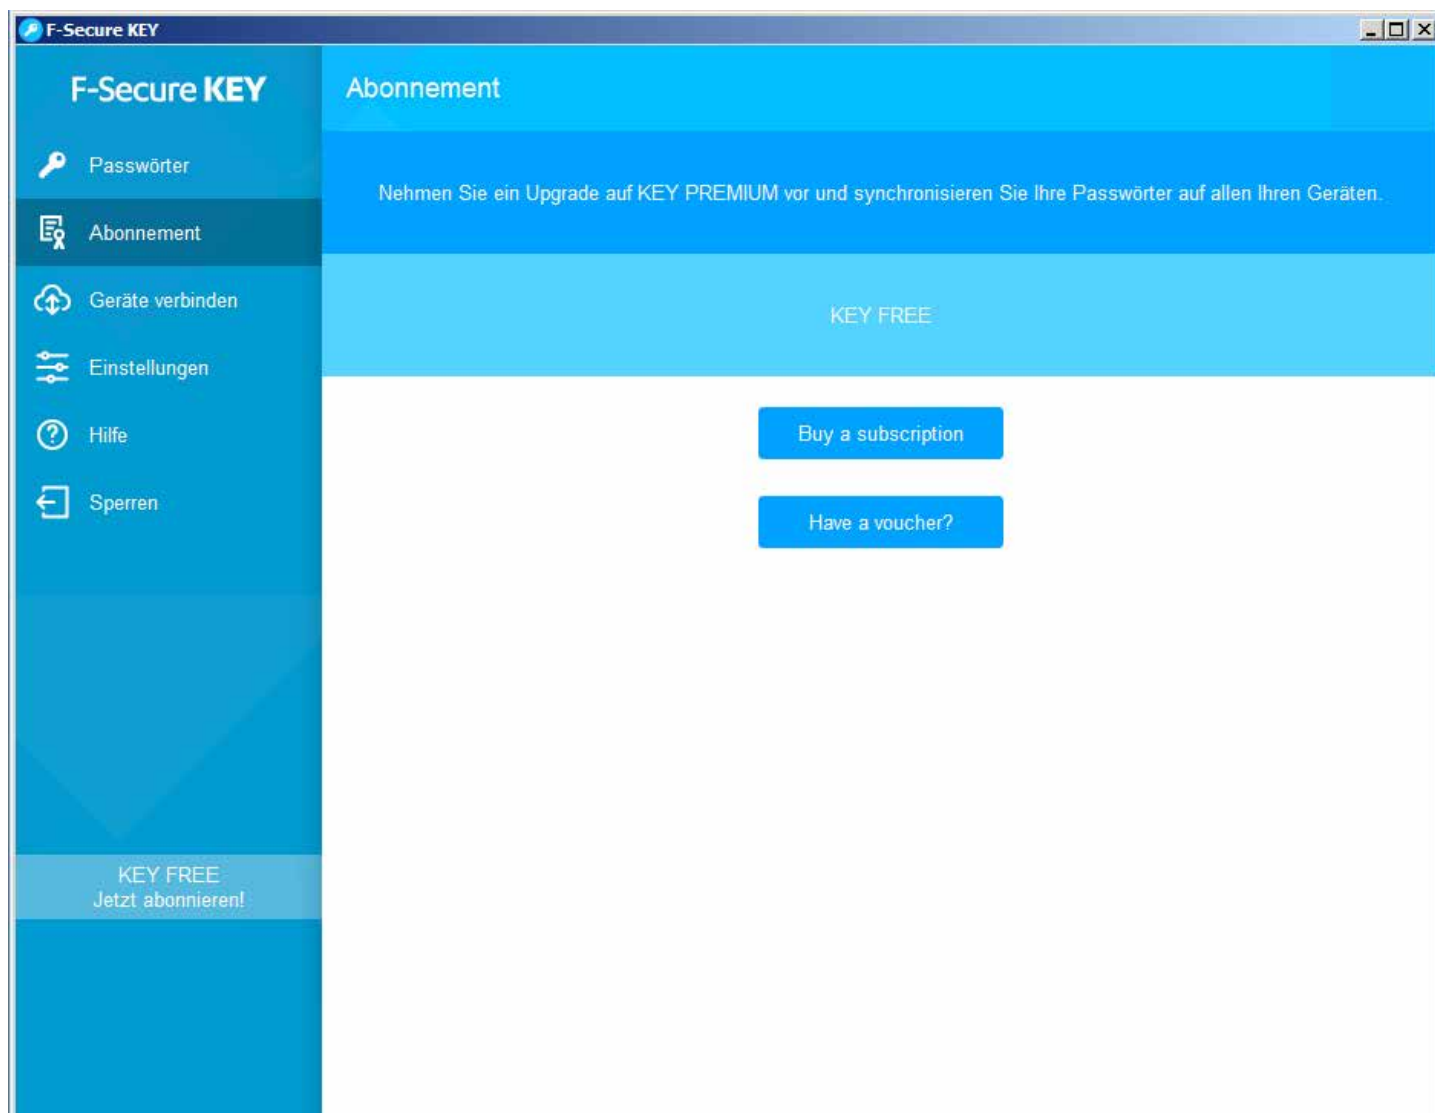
F-Secure KEY

F-Secure KEY

Passwörter

Abonnement

Geräte verbinden

Einstellungen

Hilfe

Sperren

KEY FREE
Jetzt abonnieren!

Abonnement

Nehmen Sie ein Upgrade auf KEY PREMIUM vor und synchronisieren Sie Ihre Passwörter auf allen Ihren Geräten.

KEY FREE

Buy a subscription

Have a voucher?